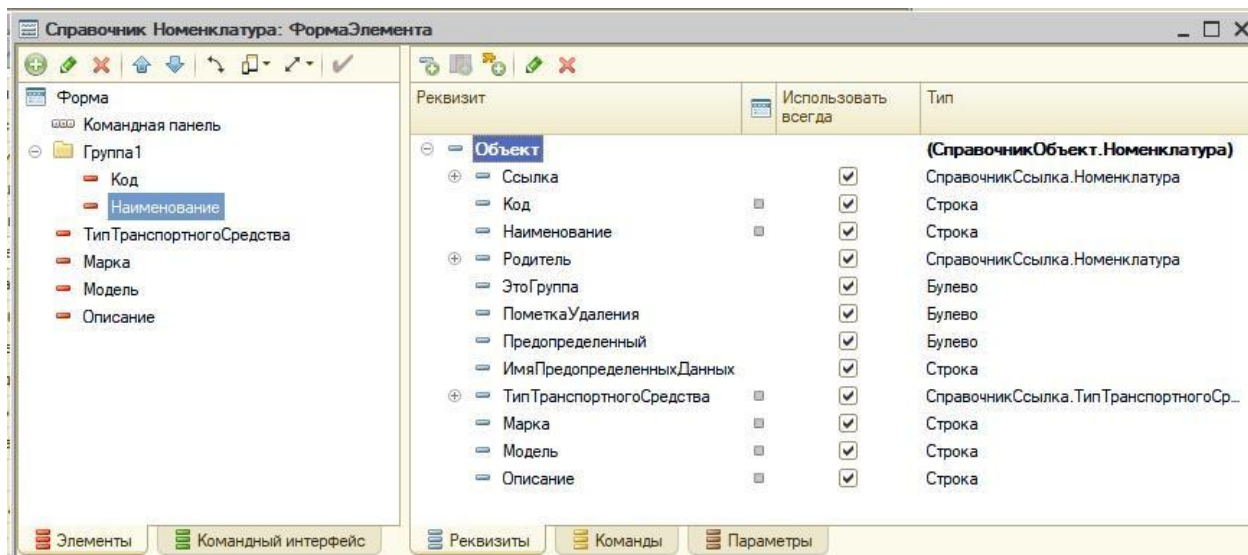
Справочник Номенклатура: ФормаЭлемента

Форма
Командная панель
Группа1
Код
Наименование
ТипТранспортногоСредства
Марка
Модель
Описание

| Реквизит | | Использовать всегда | Тип |
|---|---|---|---|
| Объект | | | (СправочникОбъект.Номенклатура) |
| Ссылка | | ✓ | СправочникСсылка.Номенклатура |
| Код | | ✓ | Строка |
| Наименование | | ✓ | Строка |
| Родитель | | ✓ | СправочникСсылка.Номенклатура |
| ЭтоГруппа | | ✓ | Булево |
| ПометкаУдаления | | ✓ | Булево |
| Предопределенный | | ✓ | Булево |
| ИмяПредопределенныхДанных | | ✓ | Строка |
| ТипТранспортногоСредства | | ✓ | СправочникСсылка.ТипТранспортногоСр... |
| Марка | | ✓ | Строка |
| Модель | | ✓ | Строка |
| Описание | | ✓ | Строка |

Элементы
Командный интерфейс
Реквизиты
Команды
Параметры